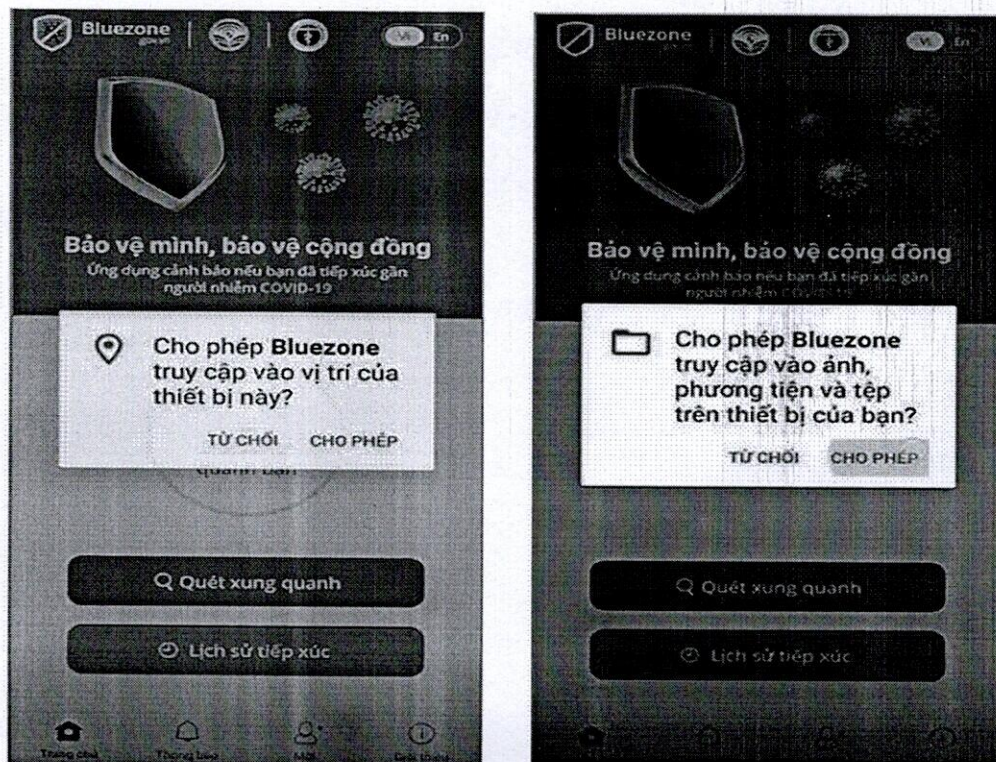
Bluezone gov.vn

Vi En

Bảo vệ mình, bảo vệ cộng đồng

Ứng dụng cảnh báo nếu bạn đã tiếp xúc gần người nhiễm COVID-19

Cho phép Bluezone truy cập vào vị trí của thiết bị này?

TỪ CHỐI CHO PHÉP

quanh bạn

Quét xung quanh

Lịch sử tiếp xúc

Trang chủ Thông báo Mời Giới thiệu

Bluezone

Vi En

Bảo vệ mình, bảo vệ cộng đồng

Ứng dụng cảnh báo nếu bạn đã tiếp xúc gần người nhiễm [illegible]

Cho phép Bluezone truy cập vào ảnh, phương tiện và tệp trên thiết bị của bạn?

TỪ CHỐI CHO PHÉP

Quét xung quanh

Lịch sử tiếp xúc